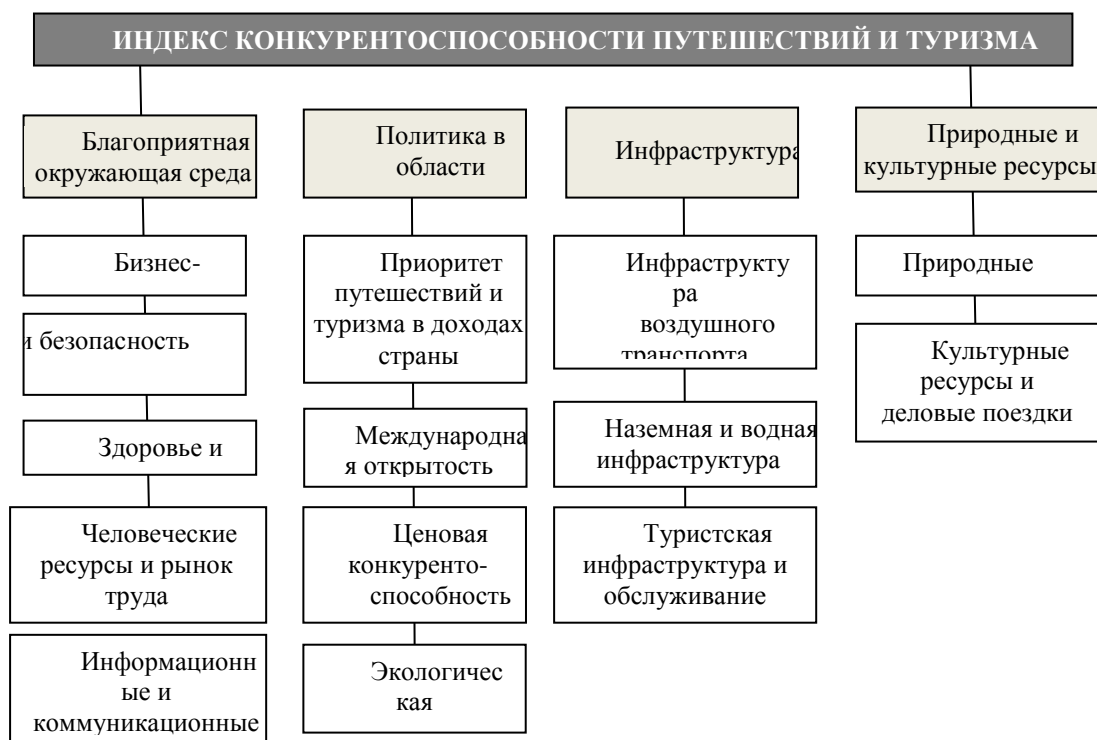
ИНДЕКС КОНКУРЕНТОСПОСОБНОСТИ ПУТЕШЕСТВИЙ И ТУРИЗМА

Благоприятная окружающая среда

Бизнес-

и безопасность

Здоровье и

Человеческие ресурсы и рынок труда

Информационные и коммуникационные

Политика в области

Приоритет путешествий и туризма в доходах страны

Международная открытость

Ценовая конкуренто-способность

Экологическая

Инфраструктура

Инфраструктура воздушного транспорта

Наземная и водная инфраструктура

Туристская инфраструктура и обслуживание

Природные и культурные ресурсы

Природные

Культурные ресурсы и деловые поездки